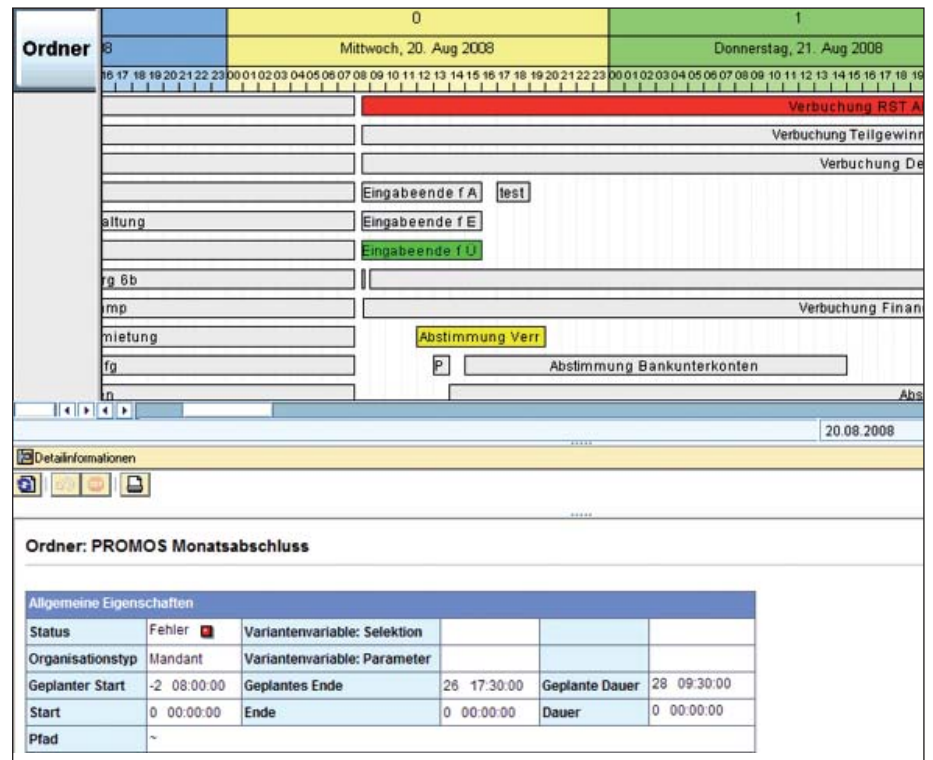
Ordner

0

1

8

Mittwoch, 20. Aug 2008

Donnerstag, 21. Aug 2008

16 17 18 19 20 21 22 23 00 01 02 03 04 05 06 07 08 09 10 11 12 13 14 15 16 17 18 19 20 21 22 23 00 01 02 03 04 05 06 07 08 09 10 11 12 13 14 15 16 17 18 19

Verbuchung RST A

Verbuchung Teilgewinn

Verbuchung De

Eingabeende f A

test

altung

Eingabeende f E

Eingabeende f U

rg 6b

mp

Verbuchung Finan

mietung

Abstimmung Verr

fg

P

Abstimmung Bankunterkonten

n

Abs

20.08.2008

Detailinformationen

Ordner: PROMOS Monatsabschluss

| Allgemeine Eigenschaften | | | | | |
|---|---|---|---|---|---|
| Status | Fehler | Variantenvariable: Selektion | | | |
| Organisationstyp | Mandant | Variantenvariable: Parameter | | | |
| Geplanter Start | -2 08:00:00 | Geplantes Ende | 26 17:30:00 | Geplante Dauer | 28 09:30:00 |
| Start | 0 00:00:00 | Ende | 0 00:00:00 | Dauer | 0 00:00:00 |
| Pfad | ~ | | | | |